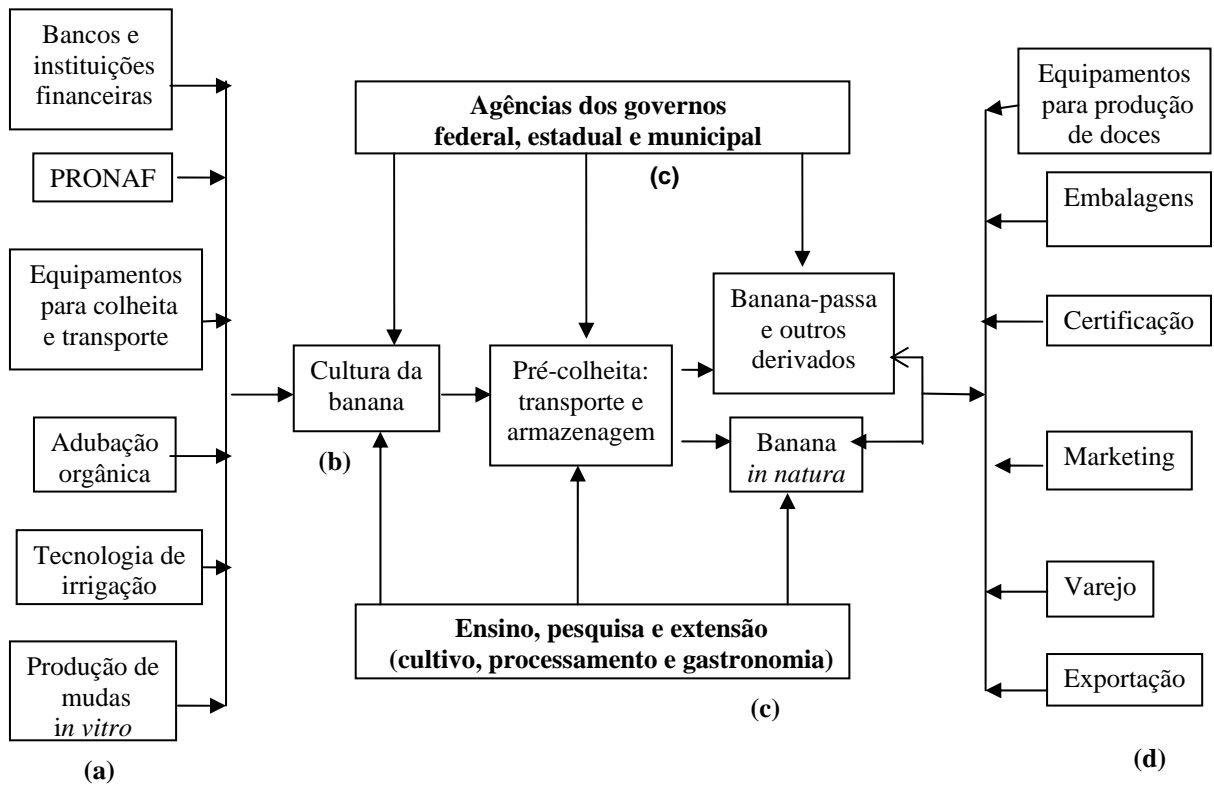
Bancos e instituições financeiras

PRONAF

Equipamentos para colheita e transporte

Adubação orgânica

Tecnologia de irrigação

Produção de mudas in vitro

(a)

Agências dos governos federal, estadual e municipal

(c)

Cultura da banana

(b)

Pré-colheita: transporte e armazenagem

Banana-passa e outros derivados

Banana in natura

Ensino, pesquisa e extensão (cultivo, processamento e gastronomia)

(c)

Equipamentos para produção de doces

Embalagens

Certificação

Marketing

Varejo

Exportação

(d)